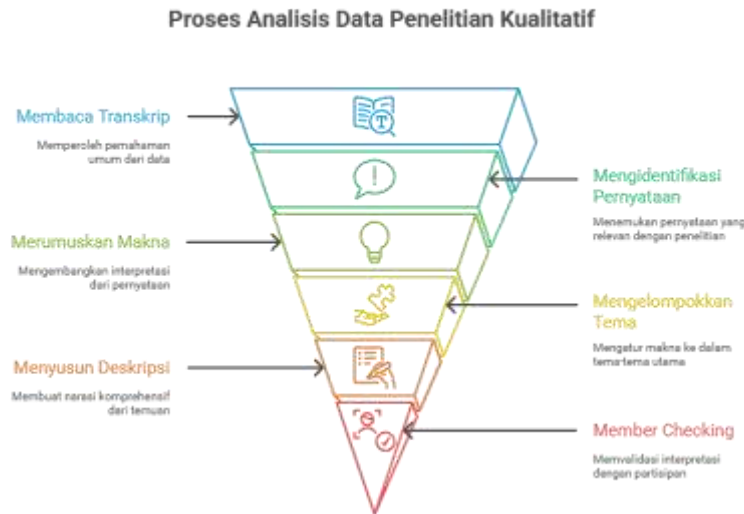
Proses Analisis Data Penelitian Kualitatif

Membaca Transkrip

Memperoleh pemahaman umum dari data

Mengidentifikasi Pernyataan

Menemukan pernyataan yang relevan dengan penelitian

Merumuskan Makna

Mengembangkan interpretasi dari pernyataan

Mengelompokkan Tema

Mengatur makna ke dalam tema-tema utama

Menyusun Deskripsi

Membuat narasi komprehensif dari temuan

Member Checking

Memvalidasi interpretasi dengan partisipan